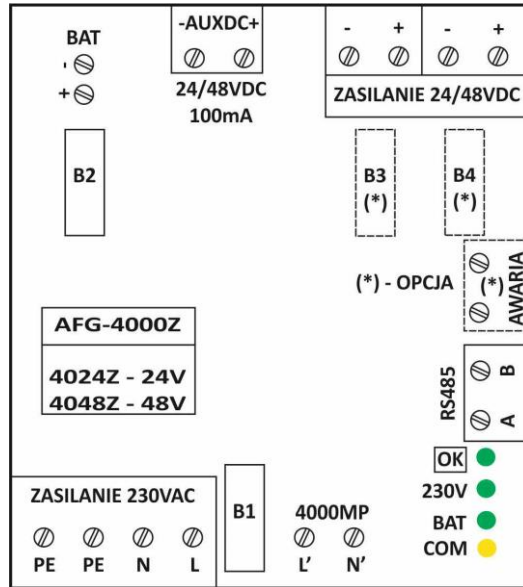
BAT
-
+

-AUXDC+
24/48VDC
100mA

- + - +
ZASILANIE 24/48VDC

B2

B3
(*)

B4
(*)

(*) - OPCJA

(*)
AWARIA

AFG-4000Z

4024Z - 24V
4048Z - 48V

RS485
B
A

OK
230V
BAT
COM

ZASILANIE 230VAC
PE PE N L

B1

4000MP
L' N'